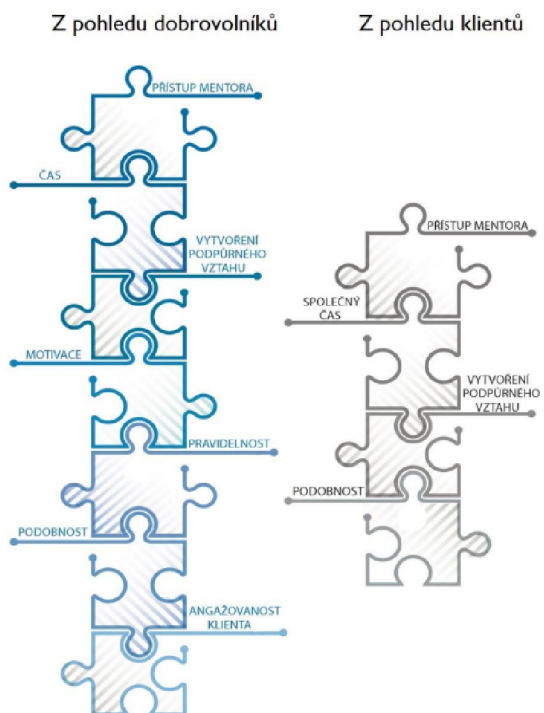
Z pohledu dobrovolníků

PŘÍSTUP MENTORA

ČAS

VYTVOŘENÍ PODPŮRNÉHO VZTAHU

MOTIVACE

PRAVIDELNOST

PODOBNOST

ANGAŽOVANOST KLIENTA

Z pohledu klientů

PŘÍSTUP MENTORA

SPOLEČNÝ ČAS

VYTVOŘENÍ PODPŮRNÉHO VZTAHU

PODOBNOST